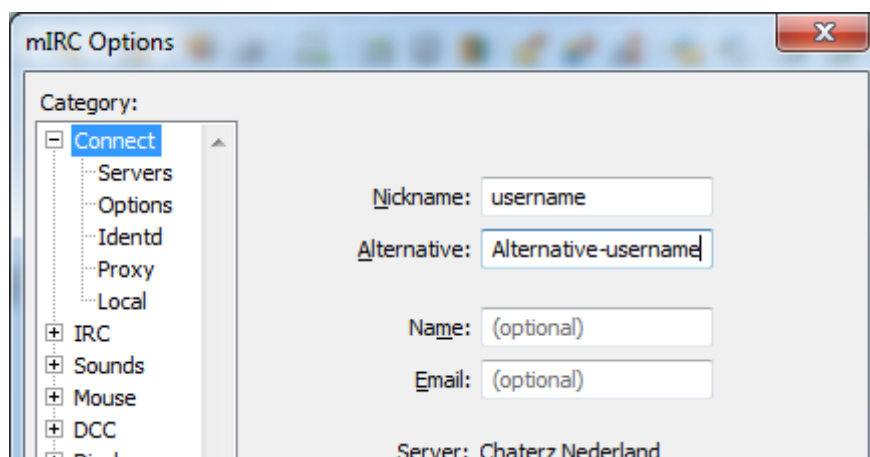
mIRC Options

Category:

Connect
Servers
Options
Identd
Proxy
Local
IRC
Sounds
Mouse
DCC
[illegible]

Nickname: username
Alternative: Alternative-username

Name: (optional)
Email: (optional)

Server: Chaterz Nederland